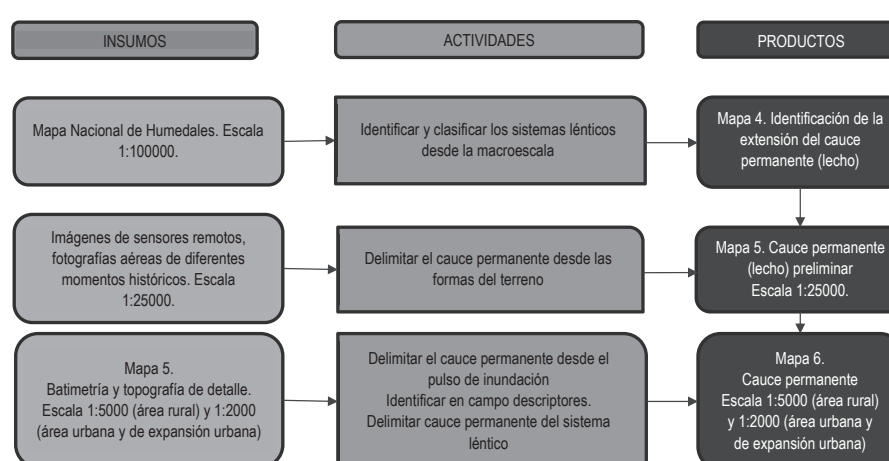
INSUMOS

ACTIVIDADES

PRODUCTOS

Mapa Nacional de Humedales. Escala 1:100000.

Identificar y clasificar los sistemas lénticos desde la macroescala

Mapa 4. Identificación de la extensión del cauce permanente (lecho)

Imágenes de sensores remotos, fotografías aéreas de diferentes momentos históricos. Escala 1:25000.

Delimitar el cauce permanente desde las formas del terreno

Mapa 5. Cauce permanente (lecho) preliminar Escala 1:25000.

Mapa 5.
Batimetría y topografía de detalle. Escala 1:5000 (área rural) y 1:2000 (área urbana y de expansión urbana)

Delimitar el cauce permanente desde el pulso de inundación
Identificar en campo descriptores.
Delimitar cauce permanente del sistema léntico

Mapa 6.
Cauce permanente
Escala 1:5000 (área rural) y 1:2000 (área urbana y de expansión urbana)